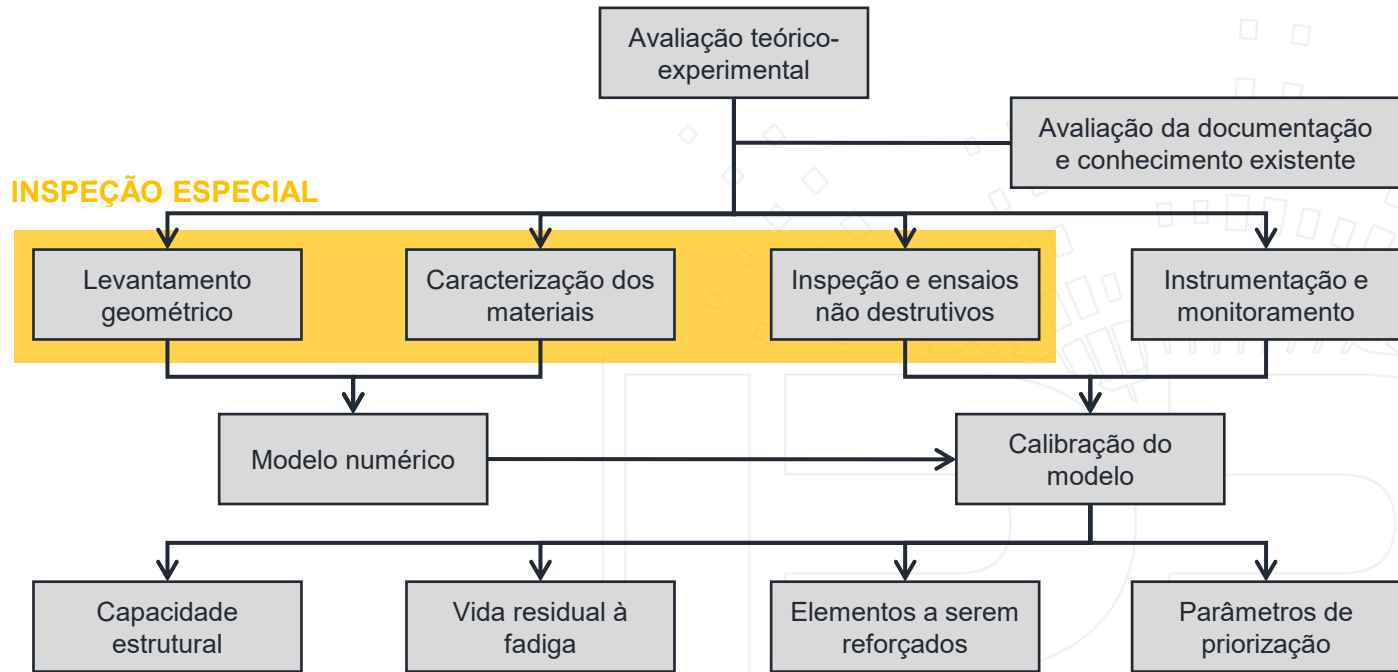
Avaliação teórico-experimental

Avaliação da documentação e conhecimento existente

INSPEÇÃO ESPECIAL

Levantamento geométrico

Caracterização dos materiais

Inspeção e ensaios não destrutivos

Instrumentação e monitoramento

Modelo numérico

Calibração do modelo

Capacidade estrutural

Vida residual à fadiga

Elementos a serem reforçados

Parâmetros de priorização